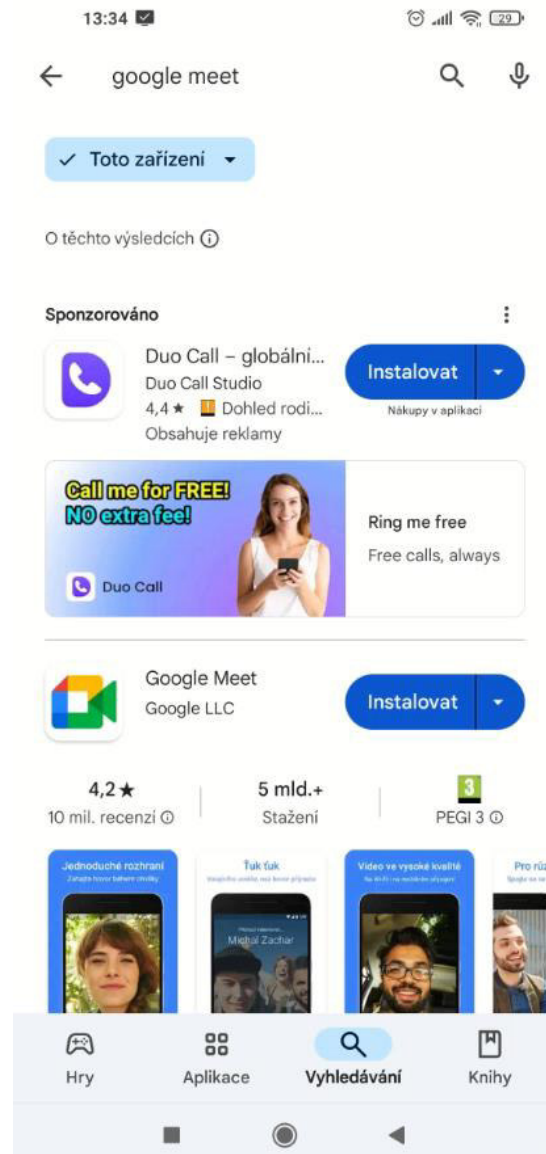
13:34

29

google meet

Toto zařízení

O těchto výsledcích

Sponzorováno

Duo Call – globální...
Duo Call Studio
4,4 ★ Dohled rodi...
Obsahuje reklamy

Instalovat
Nákupy v aplikaci

Call me for FREE!
NO extra fee!

Duo Call

Ring me free
Free calls, always

Google Meet
Google LLC

Instalovat

4,2 ★
10 mil. recenzí

5 mld.+
Stažení

3
PEGI 3

Jednoduché rozhraní
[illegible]

Ťuk ťuk
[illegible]
Michal Zachar

Video ve vysoké kvalitě
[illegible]

Pro rů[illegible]
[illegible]

Hry
Aplikace
Vyhledávání
Knihy